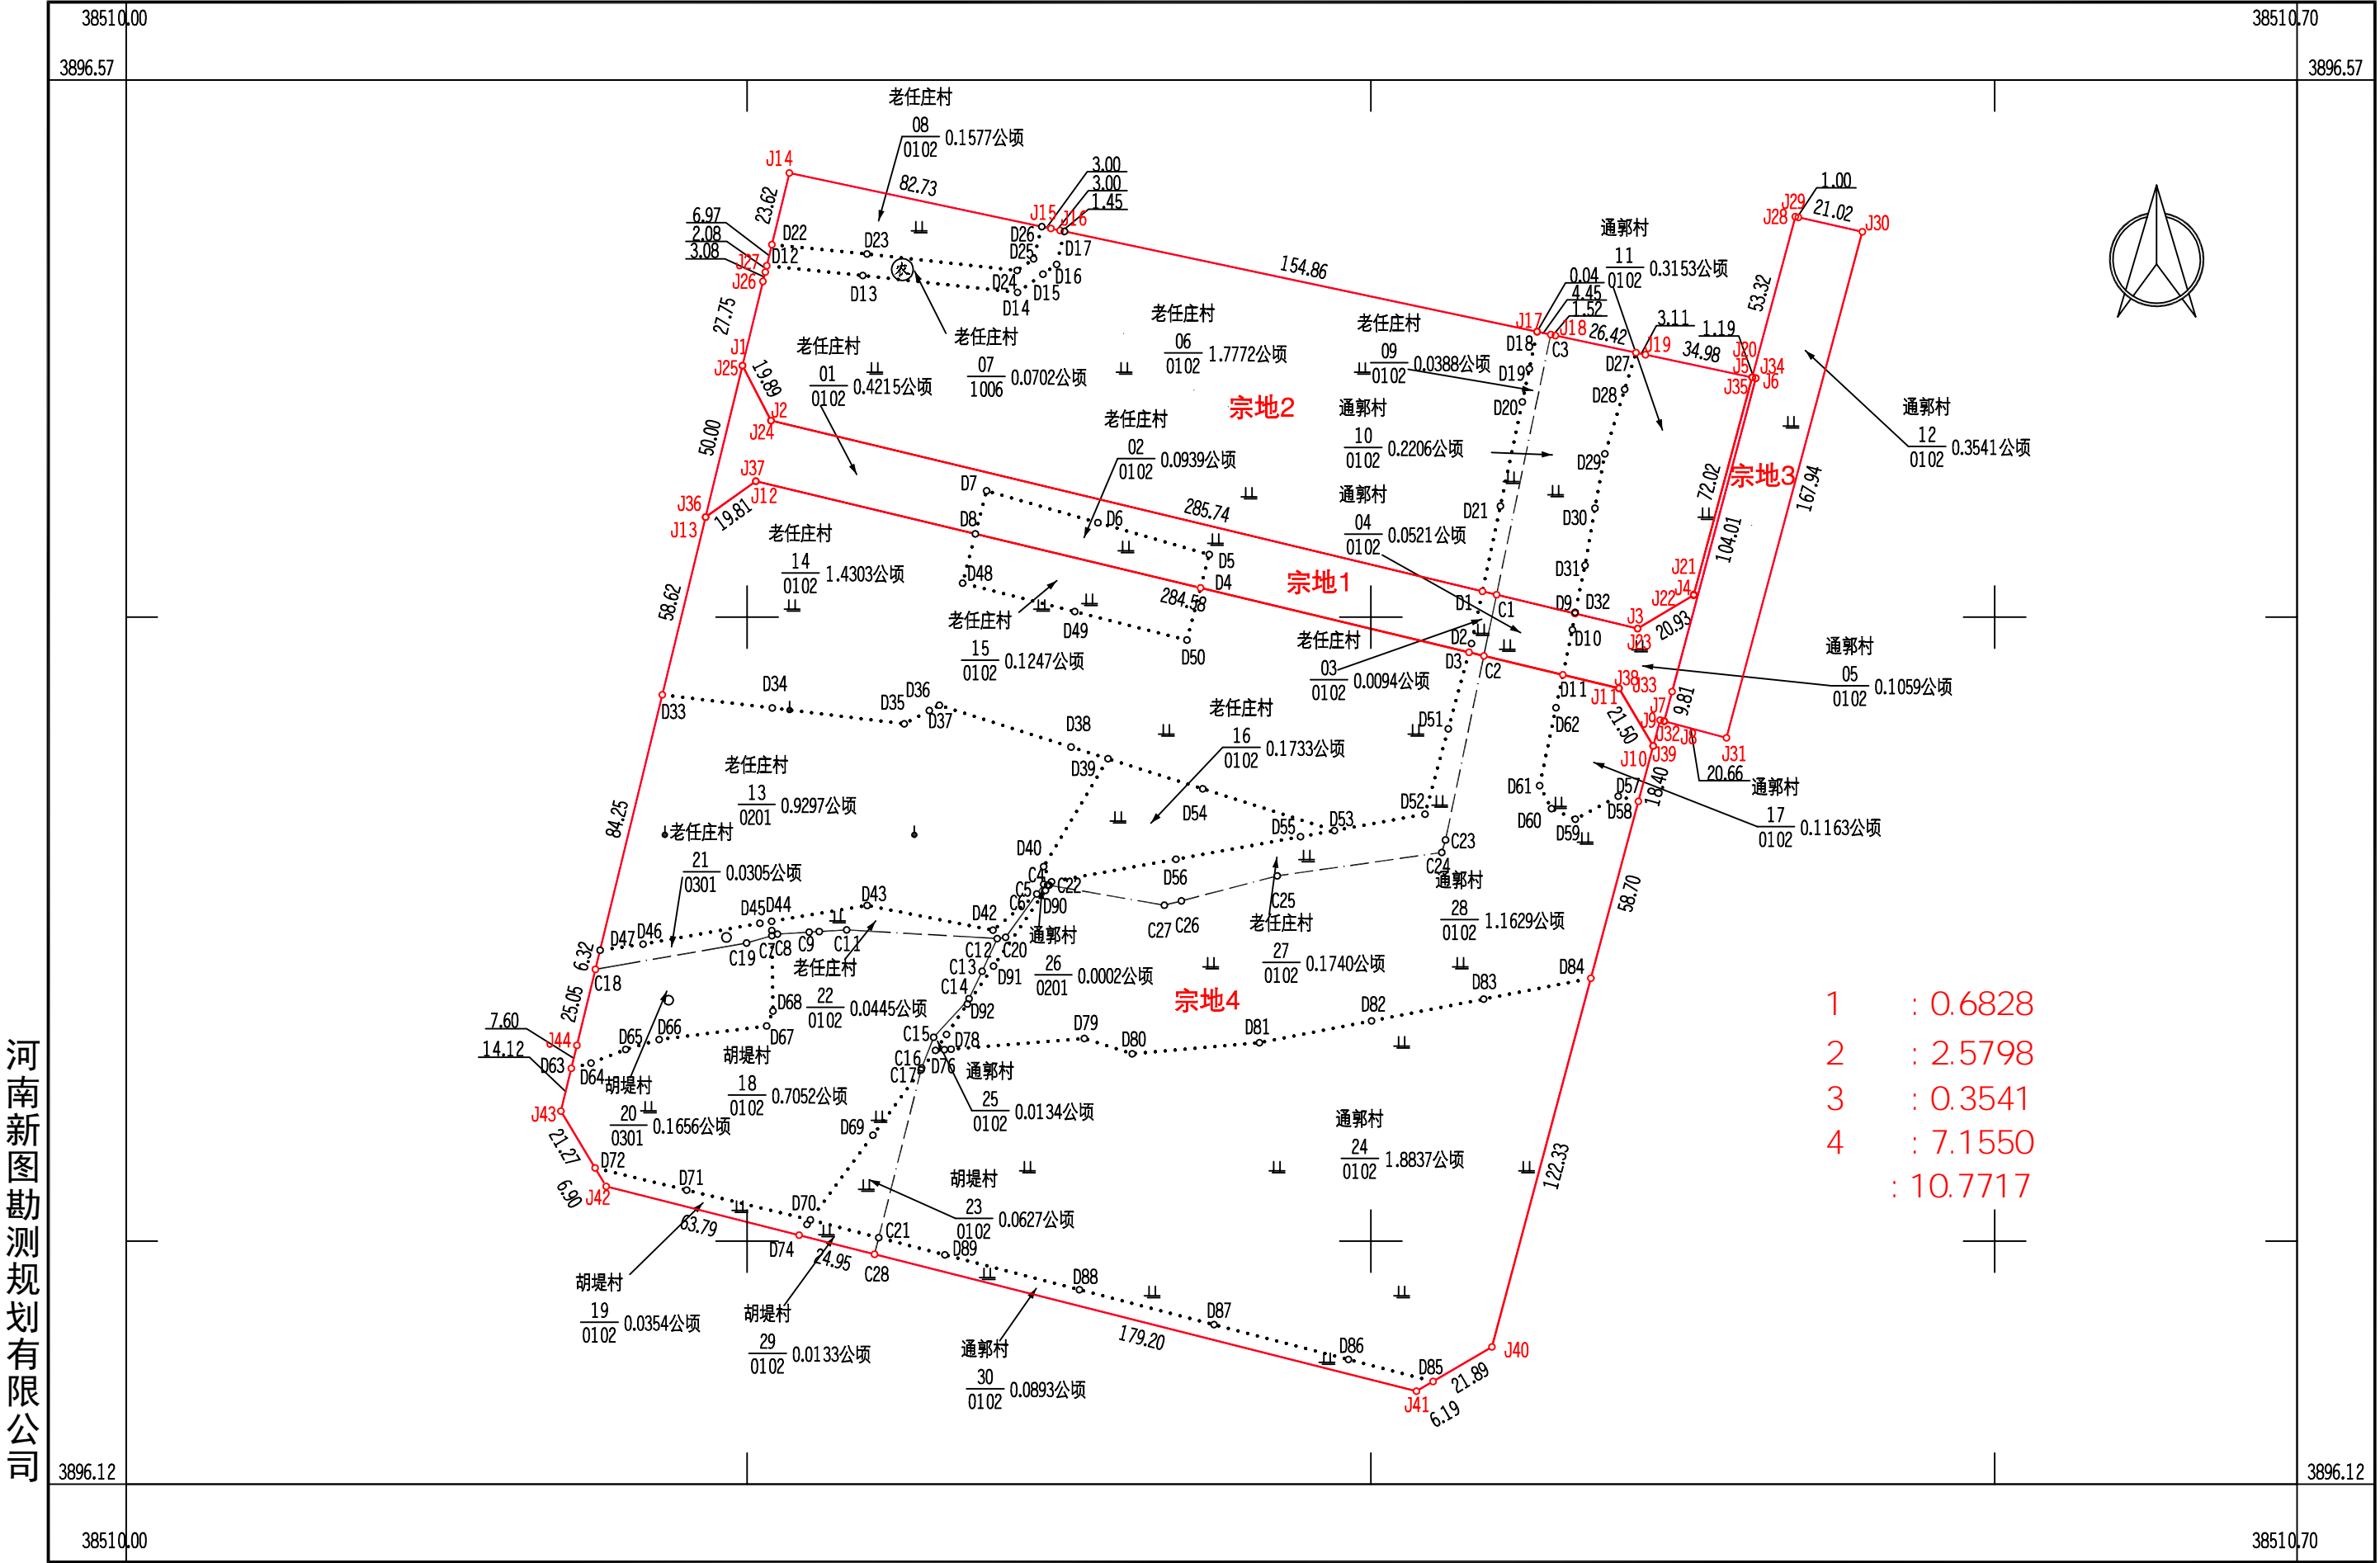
38510.00
3896.57
38510.70
3896.57

老任庄村
08
0102 0.1577公顷
J14
82.73
23.62
6.97
2.08
3.08
D22
D23
J27
D12
J26
D13
J15
J16
3.00
3.00
1.45
D26
D25
D17
D24
D16
D14
D15
老任庄村
07
1006 0.0702公顷
老任庄村
06
0102 1.7772公顷
154.86
通郭村
11
0102 0.3153公顷
J29
1.00
J28
21.02
J30
53.32
0.04
4.45
1.52
J17
J18
26.42
3.11
1.19
D18
C3
D27
J19
34.98
J20
J5
J34
J35
J6
老任庄村
09
0102 0.0388公顷
D19
D20
D28
通郭村
12
0102 0.3541公顷
27.75
J1
J25
19.89
老任庄村
01
0102 0.4215公顷
J2
J24
50.00
宗地2
老任庄村
02
0102 0.0939公顷
通郭村
10
0102 0.2206公顷
D29
72.02
宗地3
167.94
104.01
J37
J36
J12
J13
19.81
D7
D8
D6
285.74
D5
D4
D21
D30
通郭村
04
0102 0.0521公顷
老任庄村
14
0102 1.4303公顷
D48
284.58
宗地1
D31
J21
J22
J4
D1
C1
D9
D32
J3
20.93
J23
58.62
老任庄村
15
0102 0.1247公顷
D49
D50
D2
D3
C2
D10
老任庄村
03
0102 0.0094公顷
通郭村
05
0102 0.1059公顷
D34
D33
D35
D36
D37
D38
D39
老任庄村
16
0102 0.1733公顷
D51
D11
J38
J33
J11
9.81
J7
J9
J32
J8
D62
21.50
J10
J39
J31
18.40
20.66
老任庄村
13
0201 0.9297公顷
84.25
老任庄村
21
0301 0.0305公顷
D54
D55
D53
D52
D61
D57
D60
D58
D59
通郭村
17
0102 0.1163公顷
D40
C4
C5
C22
C6
D90
D56
C23
C24
通郭村
28
0102 1.1629公顷
C25
C27
C26
老任庄村
27
0102 0.1740公顷
58.70
D45
D44
D43
D42
D47
D46
6.32
C18
C19
C7
C8
C9
C11
C12
C20
C13
D91
C14
通郭村
26
0201 0.0002公顷
宗地4
D84
D83
老任庄村
22
0102 0.0445公顷
D68
D67
D92
25.05
D82
D81
D79
D80
C15
D78
C16
D76
C17
7.60
14.12
J44
D65
D66
D63
D64
胡堤村
20
0301 0.1656公顷
胡堤村
18
0102 0.7052公顷
通郭村
25
0102 0.0134公顷
J43
D69
通郭村
24
0102 1.8837公顷
21.27
D72
D71
D70
胡堤村
23
0102 0.0627公顷
6.90
J42
63.79
D74
24.95
C21
D89
C28
122.33
胡堤村
19
0102 0.0354公顷
胡堤村
29
0102 0.0133公顷
D88
D87
179.20
通郭村
30
0102 0.0893公顷
D86
D85
J40
21.89
J41
6.19

1 : 0.6828
2 : 2.5798
3 : 0.3541
4 : 7.1550
: 10.7717

河南新图勘测规划有限公司
3896.12
3896.12
38510.00
38510.70